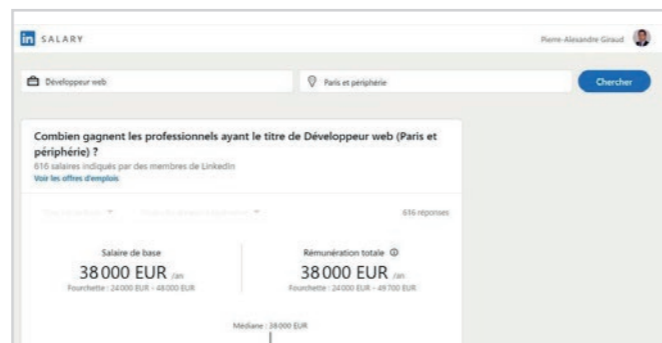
in SALARY

Pierre-Alexandre Giraud

Développeur web

Paris et périphérie

Chercher

Combien gagnent les professionnels ayant le titre de Développeur web (Paris et périphérie) ?

616 salaires indiqués par des membres de LinkedIn

Voir les offres d'emplois

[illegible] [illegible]

616 réponses

Salaire de base

38 000 EUR /an

Fourchette : 24 000 EUR - 48 000 EUR

Rémunération totale ⓘ

38 000 EUR /an

Fourchette : 24 000 EUR - 49 700 EUR

Médiane : 38 000 EUR